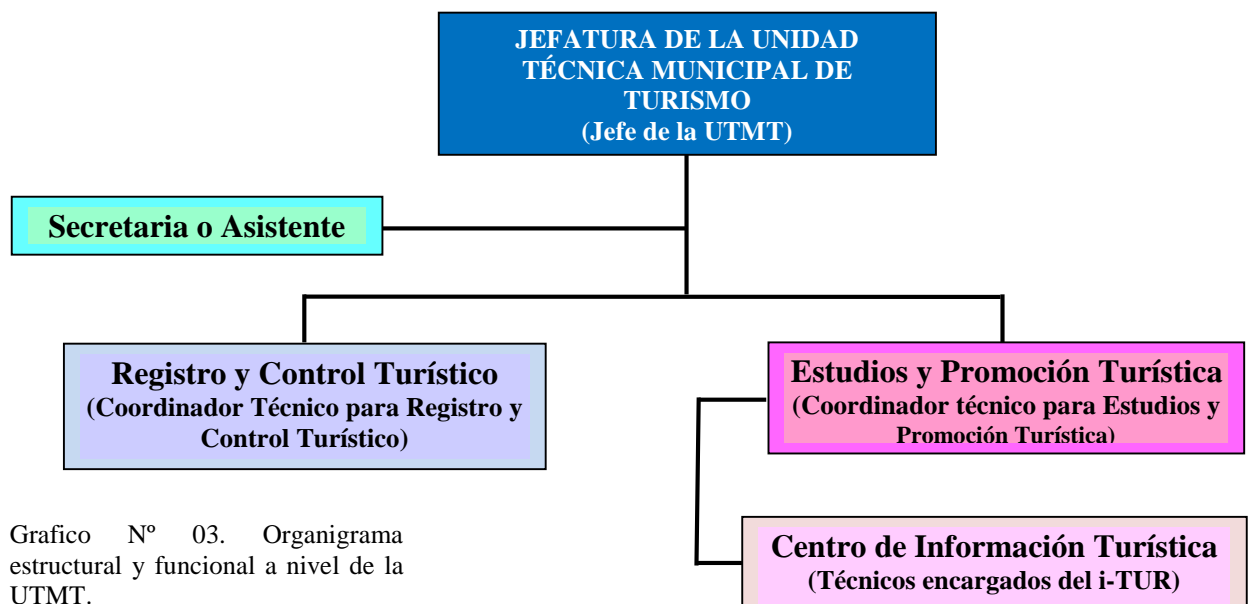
JEFATURA DE LA UNIDAD TÉCNICA MUNICIPAL DE TURISMO
(Jefe de la UTMT)

Secretaria o Asistente

Registro y Control Turístico
(Coordinador Técnico para Registro y Control Turístico)

Estudios y Promoción Turística
(Coordinador técnico para Estudios y Promoción Turística)

Grafico Nº 03. Organigrama estructural y funcional a nivel de la UTMT.

Centro de Información Turística
(Técnicos encargados del i-TUR)